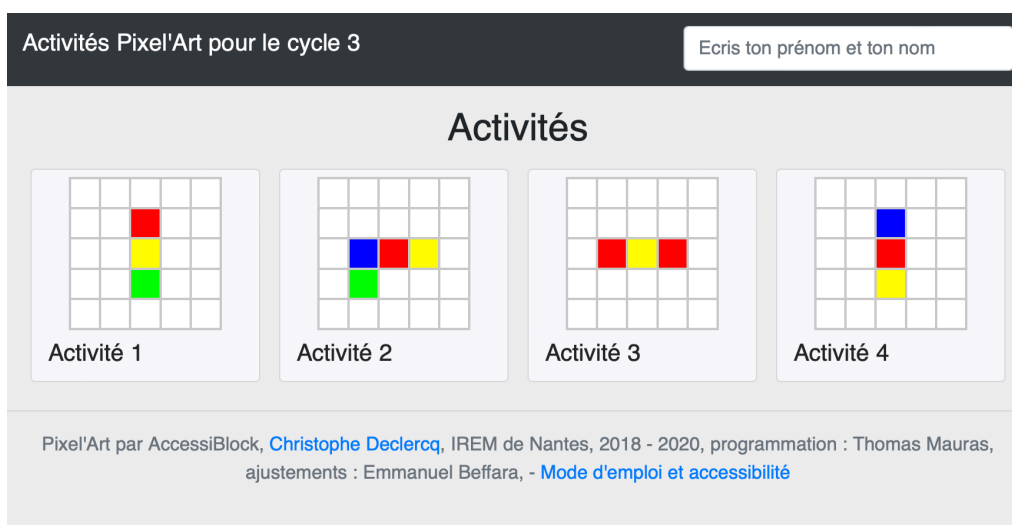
Activités Pixel'Art pour le cycle 3

Ecris ton prénom et ton nom

Activités

Activité 1

Activité 2

Activité 3

Activité 4

Pixel'Art par AccessiBlock, Christophe Declercq, IREM de Nantes, 2018 - 2020, programmation : Thomas Mauras, ajustements : Emmanuel Beffara, - Mode d'emploi et accessibilité